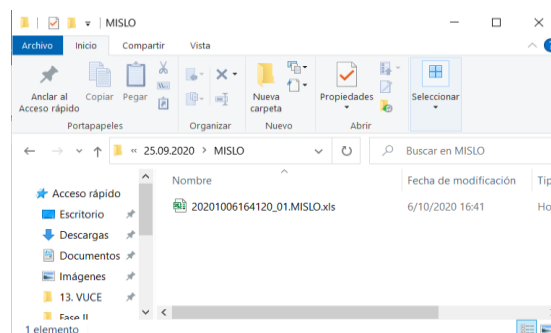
MISLO

Archivo Inicio Compartir Vista

Anclar al Acceso rápido Copiar Pegar
Portapapeles
Organizar
Nueva carpeta
Nuevo
Propiedades
Abrir
Seleccionar

« 25.09.2020 › MISLO

Buscar en MISLO

Acceso rápido
Escritorio
Descargas
Documentos
Imágenes
13. VUCE
Fase II

Nombre
Fecha de modificación
Tip

20201006164120_01.MISLO.xls
6/10/2020 16:41
Ho

1 elemento